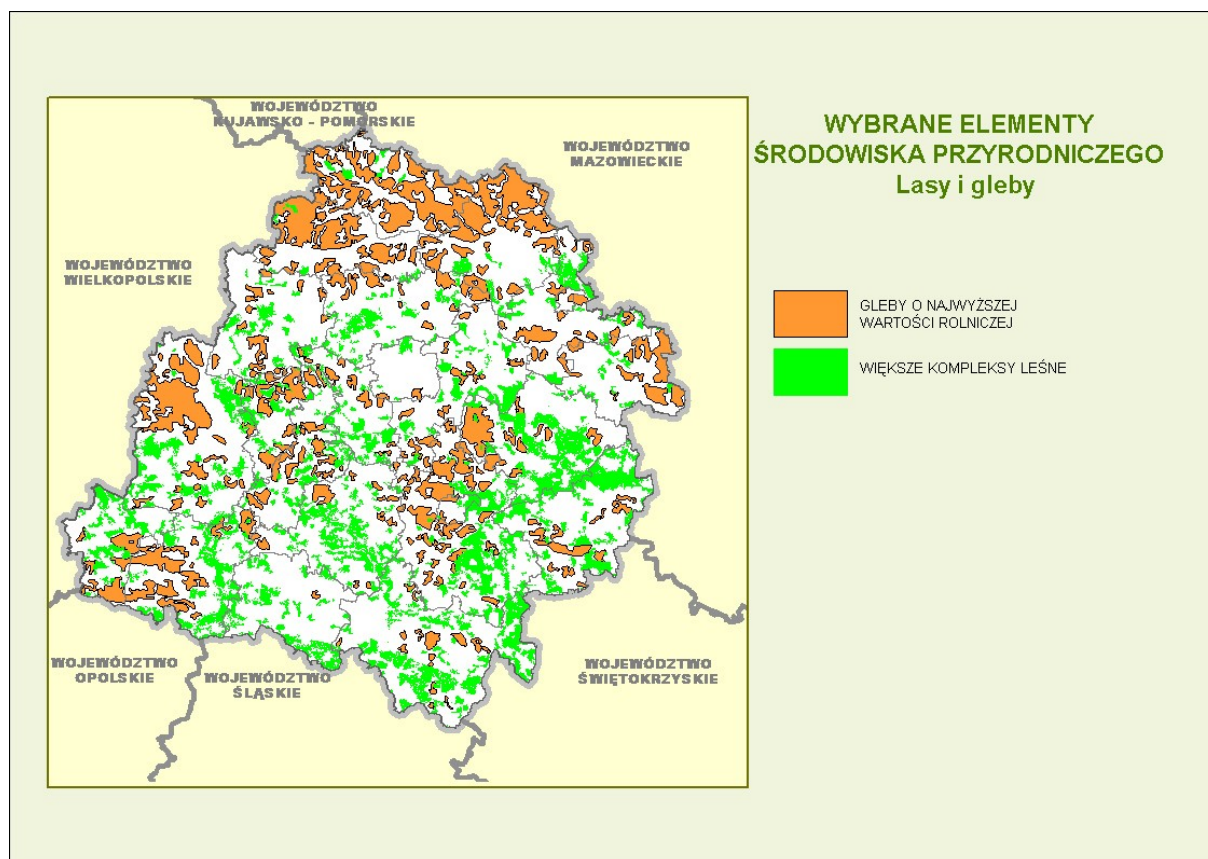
WOJEWÓDZTWO KUJAWSKO - POMORSKIE

WOJEWÓDZTWO MAZOWIECKIE

WOJEWÓDZTWO WIELKOPOLSKIE

WOJEWÓDZTWO OPOLSKIE

WOJEWÓDZTWO ŚLĄSKIE

WOJEWÓDZTWO ŚWIĘTOKRZYSKIE

WYBRANE ELEMENTY ŚRODOWISKA PRZYRODNICZEGO
Lasy i gleby

GLEBY O NAJWYŻSZEJ WARTOŚCI ROLNICZEJ

WIĘKSZE KOMPLEKSY LEŚNE